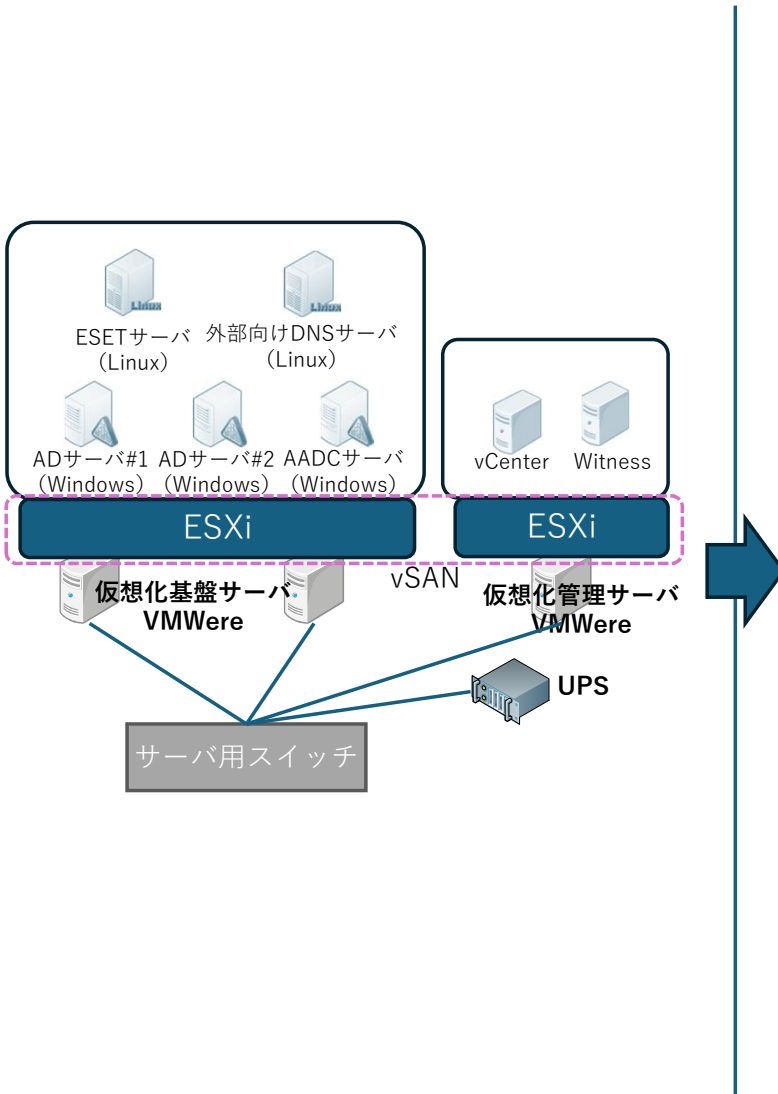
ESETサーバ
(Linux)

外部向けDNSサーバ
(Linux)

ADサーバ#1
(Windows)

ADサーバ#2
(Windows)

AADCサーバ
(Windows)

vCenter

Witness

ESXi

ESXi

vSAN

仮想化基盤サーバ
VMWere

仮想化管理サーバ
VMWere

UPS

サーバ用スイッチ